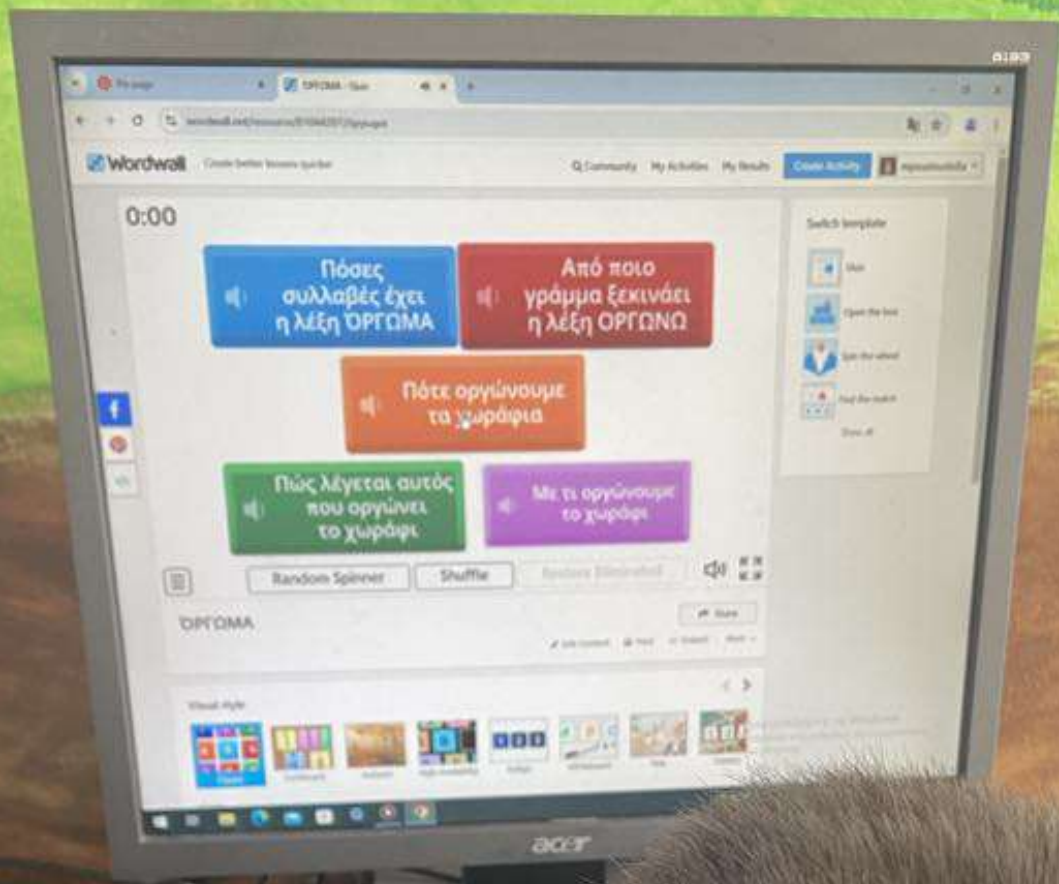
ΟΡΓΩΜΑ - Quiz

Wordwall

Community My Activities My Results Create Activity

0:00

Πόσες συλλαβές έχει η λέξη ΟΡΓΩΜΑ

Από ποιο γράμμα ξεκινάει η λέξη ΟΡΓΩΝΩ

Πότε οργώνουμε τα χωράφια

Πώς λέγεται αυτός που οργώνει το χωράφι

Με τι οργώνουμε το χωράφι

Random Spinner Shuffle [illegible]

ΟΡΓΩΜΑ

Share

Switch template

Quiz

Open the box

Spin the wheel

Find the match

Show all

Visual style

acer